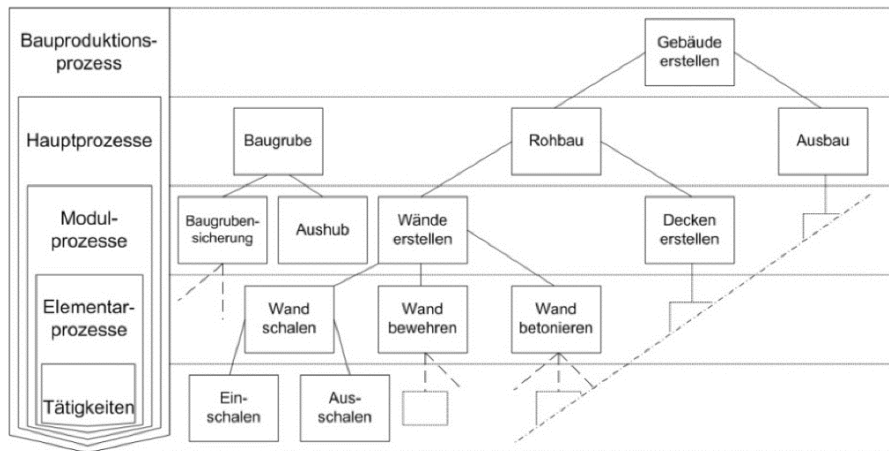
Bauproduktionsprozess

Hauptprozesse

Modulprozesse

Elementarprozesse

Tätigkeiten

Gebäude erstellen

Baugrube

Rohbau

Ausbau

Baugrubensicherung

Aushub

Wände erstellen

Decken erstellen

Wand schalen

Wand bewehren

Wand betonieren

Einschalen

Ausschalen